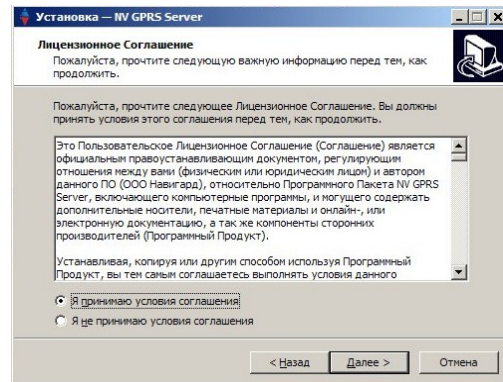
Установка — NV GPRS Server

Лицензионное Соглашение
Пожалуйста, прочтите следующую важную информацию перед тем, как продолжить.

Пожалуйста, прочтите следующее Лицензионное Соглашение. Вы должны принять условия этого соглашения перед тем, как продолжить.

Это Пользовательское Лицензионное Соглашение (Соглашение) является официальным правоустанавливающим документом, регулирующим отношения между вами (физическим или юридическим лицом) и автором данного ПО (ООО Навигард), относительно Программного Пакета NV GPRS Server, включающего компьютерные программы, и могущего содержать дополнительные носители, печатные материалы и онлайн-, или электронную документацию, а так же компоненты сторонних производителей (Программный Продукт).

Устанавливая, копируя или другим способом используя Программный Продукт, вы тем самым соглашаетесь выполнять условия данного

Я принимаю условия соглашения
Я не принимаю условия соглашения

< Назад
Далее >
Отмена